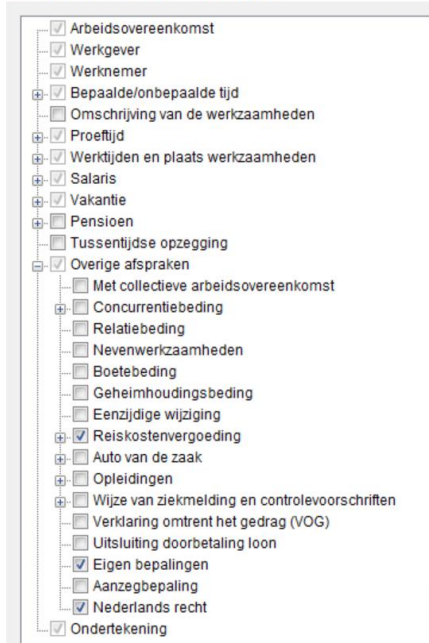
Arbeidsovereenkomst
Werkgever
Werknemer
Bepaalde/onbepaalde tijd
Omschrijving van de werkzaamheden
Proeftijd
Werktijden en plaats werkzaamheden
Salaris
Vakantie
Pensioen
Tussentijdse opzegging
Overige afspraken
Met collectieve arbeidsovereenkomst
Concurrentiebeding
Relatiebeding
Nevenwerkzaamheden
Boetebeding
Geheimhoudingsbeding
Eenzijdige wijziging
Reiskostenvergoeding
Auto van de zaak
Opleidingen
Wijze van ziekmelding en controlevoorschriften
Verklaring omtrent het gedrag (VOG)
Uitsluiting doorbetaling loon
Eigen bepalingen
Aanzegbepaling
Nederlands recht
Ondertekening